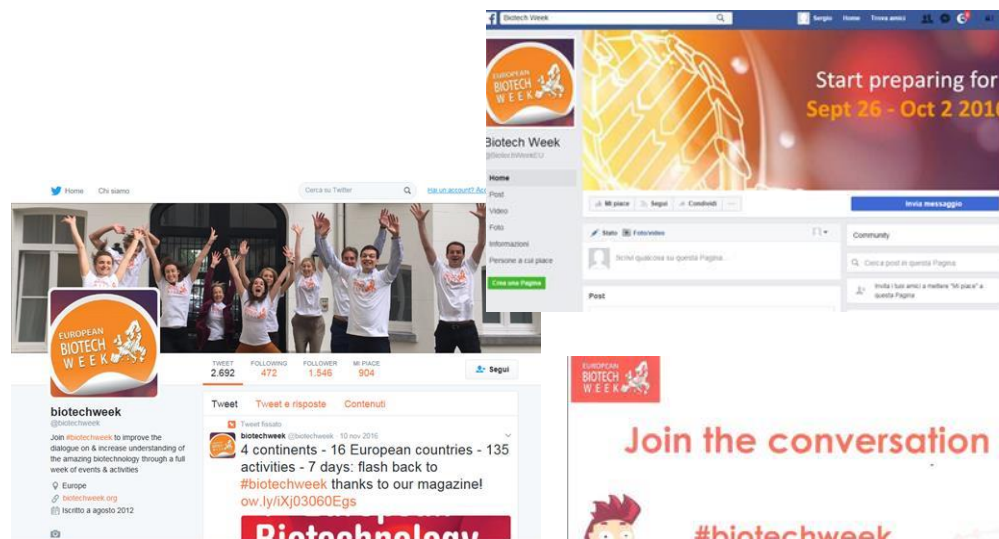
Biotech Week

Sergio Home Trova amici

EUROPEAN BIOTECH WEEK

Biotech Week
@BiotechWeekEU

Home
Post
Video
Foto
Informazioni
Persone a cui piace
Crea una Pagina

Start preparing for
Sept 26 - Oct 2 2016

Mi piace Segui Condividi ...

Invia messaggio

Stato Foto/video

Scrivi qualcosa su questa Pagina...

Post

Community

Cerca post in questa Pagina

Invita i tuoi amici a mettere "Mi piace" a questa Pagina

Home Chi siamo

Cerca su Twitter

Hai un account? Acc

EUROPEAN BIOTECH WEEK

TWEET 2.692
FOLLOWING 472
FOLLOWER 1.546
MI PIACE 904

Segui

biotechweek
@biotechweek

Join #biotechweek to improve the dialogue on & increase understanding of the amazing biotechnology through a full week of events & activities

Europe
biotechweek.org
Iscritto a agosto 2012

Tweet Tweet e risposte Contenuti

Tweet fissato

biotechweek @biotechweek 10 nov 2016

4 continents - 16 European countries - 135 activities - 7 days: flash back to #biotechweek thanks to our magazine! ow.ly/iXj03060Egs

Biotechnology

EUROPEAN BIOTECH WEEK

Join the conversation

#biotechweek